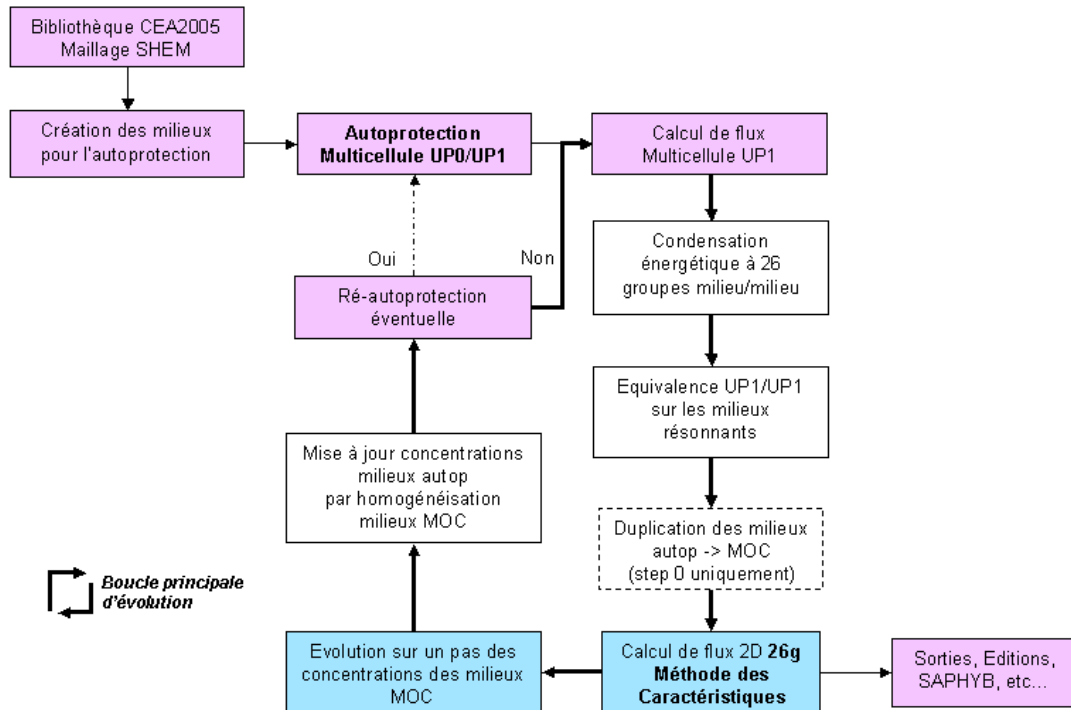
Bibliothèque CEA2005
Maillage SHEM

Création des milieux pour l'autoprotection

**Autoprotection Multicellule UP0/UP1**

Calcul de flux Multicellule UP1

Condensation énergétique à 26 groupes milieu/milieu

Oui

Non

Ré-autoprotection éventuelle

Equivalence UP1/UP1 sur les milieux résonnants

Mise à jour concentrations milieux autop par homogénéisation milieux MOC

Duplication des milieux autop -> MOC (step 0 uniquement)

Boucle principale d'évolution

Evolution sur un pas des concentrations des milieux MOC

Calcul de flux 2D **26g** **Méthode des Caractéristiques**

Sorties, Editions, SAPHYB, etc...